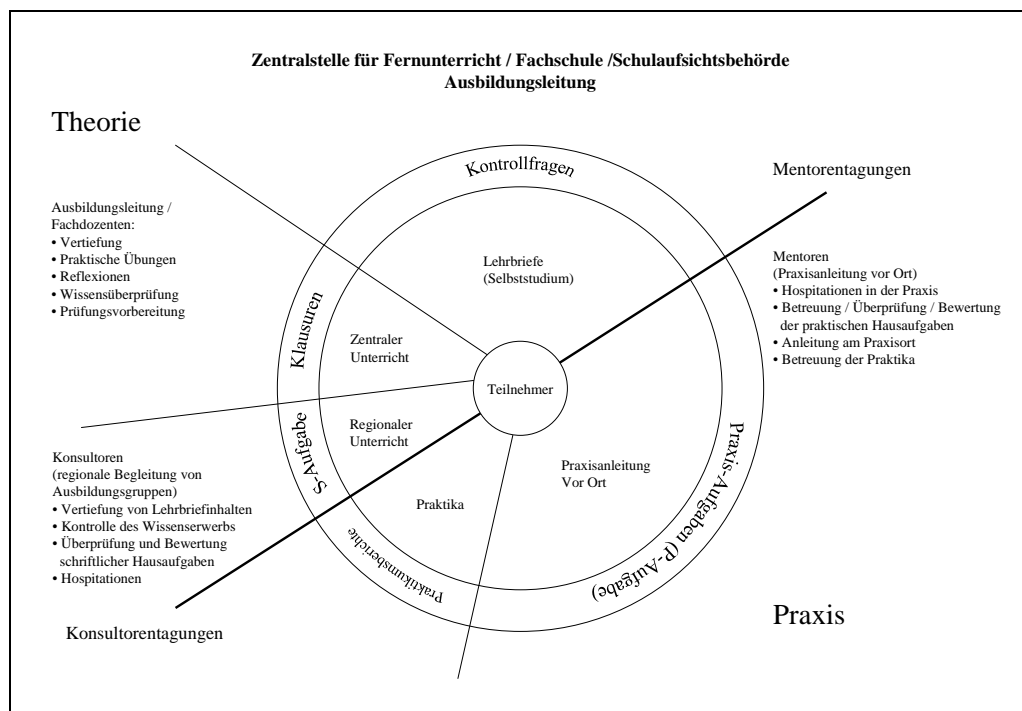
**Zentralstelle für Fernunterricht / Fachschule /Schulaufsichtsbehörde**
**Ausbildungsleitung**

Theorie

Kontrollfragen

Mentorentagungen

Ausbildungsleitung / Fachdozenten:
• Vertiefung
• Praktische Übungen
• Reflexionen
• Wissensüberprüfung
• Prüfungsvorbereitung

Lehrbriefe (Selbststudium)

Mentoren (Praxisanleitung vor Ort)
• Hospitationen in der Praxis
• Betreuung / Überprüfung / Bewertung der praktischen Hausaufgaben
• Anleitung am Praxisort
• Betreuung der Praktika

Klausuren

Zentraler Unterricht

Teilnehmer

Regionaler Unterricht

S-Aufgabe

Praxis-Aufgaben (P-Aufgabe)

Praxisanleitung Vor Ort

Konsultoren (regionale Begleitung von Ausbildungsgruppen)
• Vertiefung von Lehrbriefinhalten
• Kontrolle des Wissenserwerbs
• Überprüfung und Bewertung schriftlicher Hausaufgaben
• Hospitationen

Praktika

Praktikumsberichte

Praxis

Konsultorentagungen